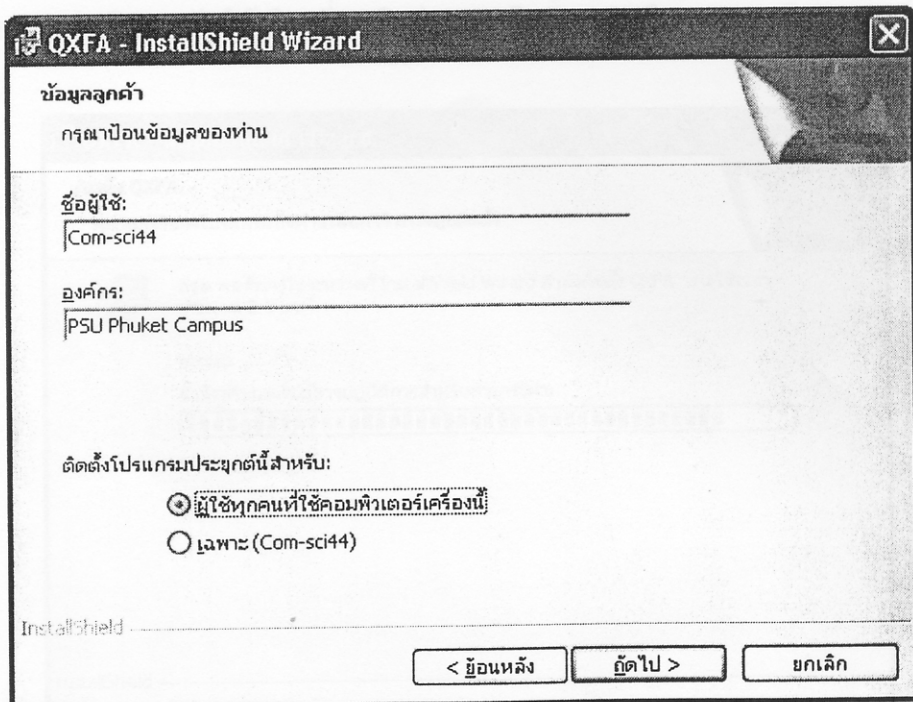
QXFA - InstallShield Wizard

ข้อมูลลูกค้า

กรุณาป้อนข้อมูลของท่าน

ชื่อผู้ใช้:

Com-sci44

องค์กร:

PSU Phuket Campus

ติดตั้งโปรแกรมประยุกต์นี้สำหรับ:

ผู้ใช้ทุกคนที่ใช้คอมพิวเตอร์เครื่องนี้

เฉพาะ (Com-sci44)

InstallShield

< ย้อนหลัง

ถัดไป >

ยกเลิก